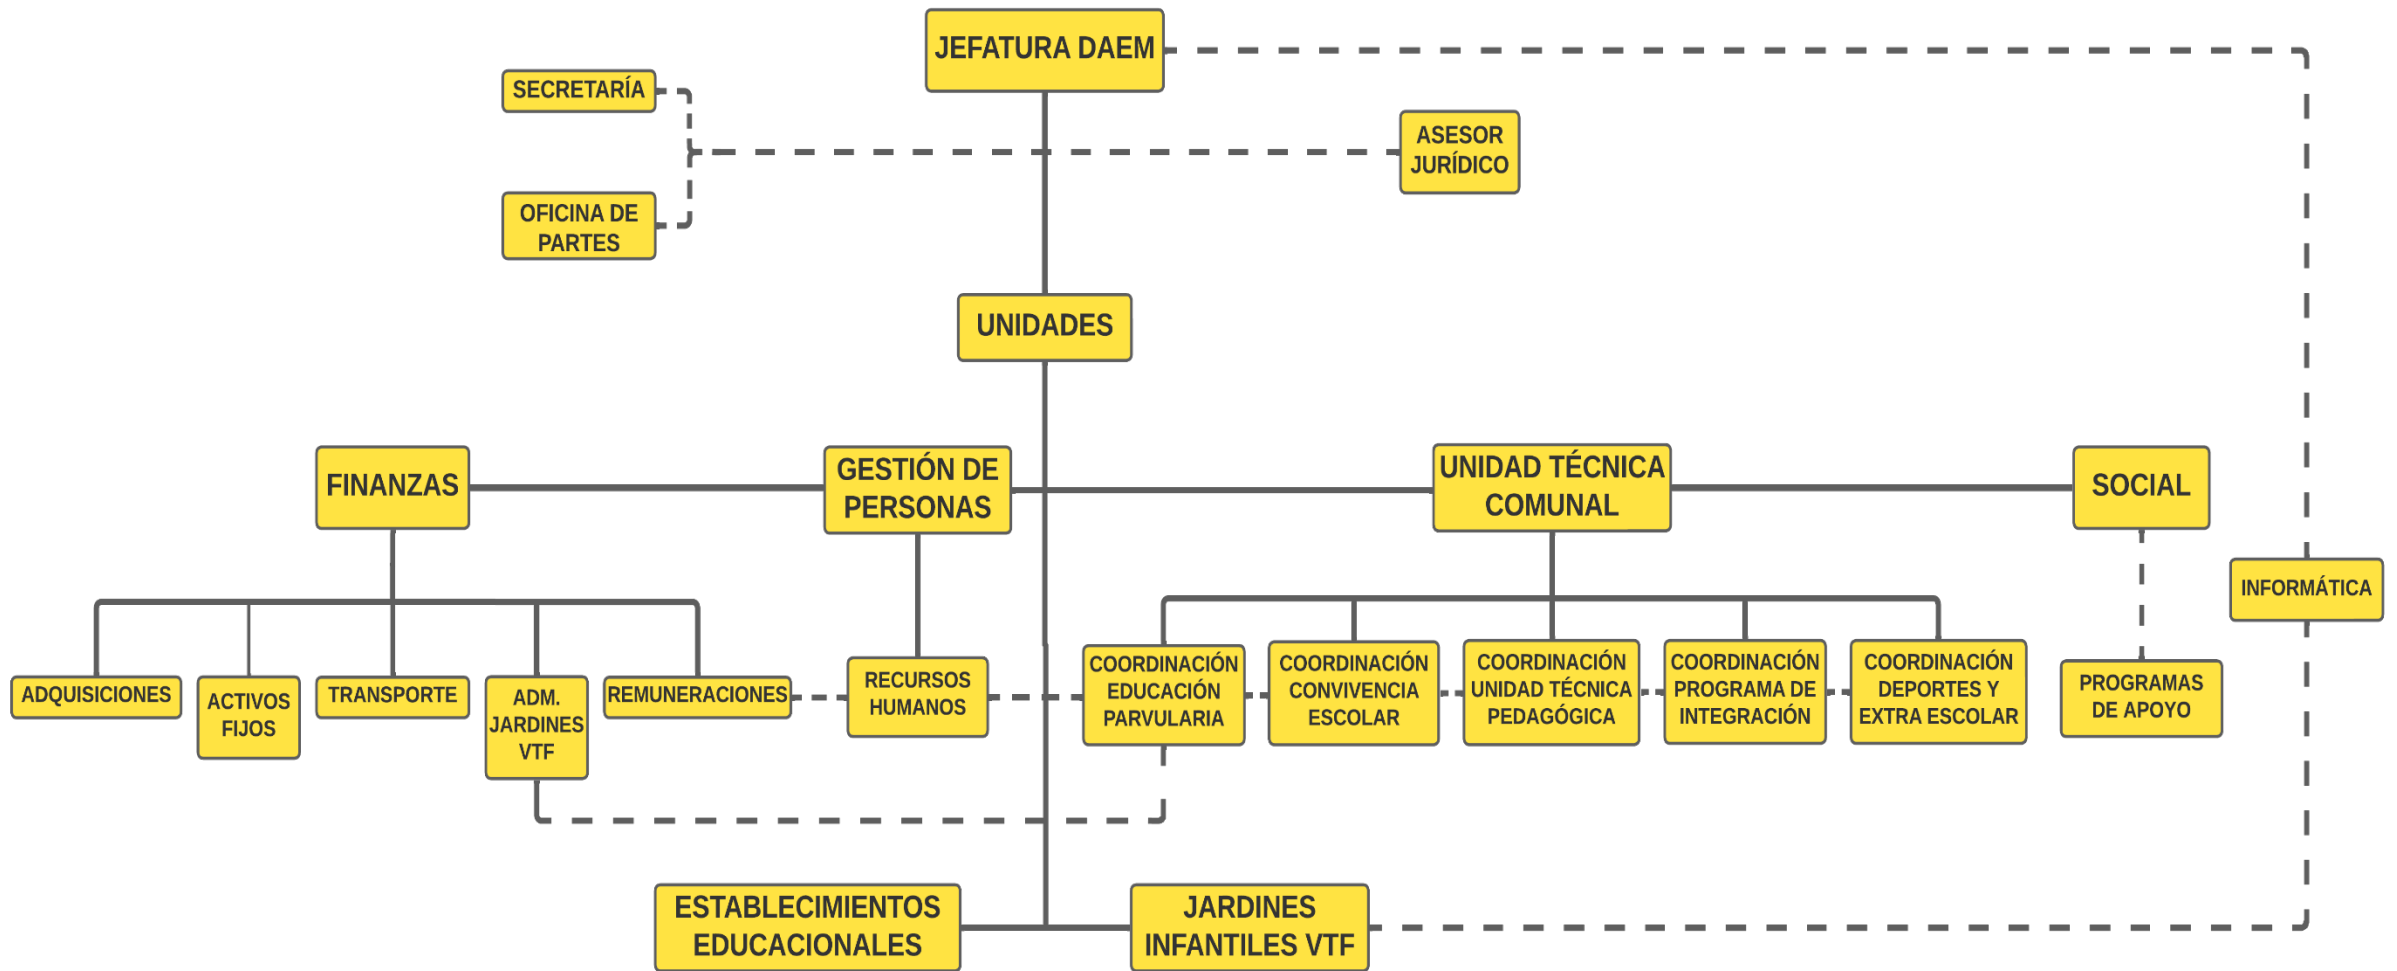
JEFATURA DAEM

SECRETARÍA

ASESOR JURÍDICO

OFICINA DE PARTES

UNIDADES

FINANZAS

GESTIÓN DE PERSONAS

UNIDAD TÉCNICA COMUNAL

SOCIAL

INFORMÁTICA

ADQUISICIONES

ACTIVOS FIJOS

TRANSPORTE

ADM. JARDINES VTF

REMUNERACIONES

RECURSOS HUMANOS

COORDINACIÓN EDUCACIÓN PARVULARIA

COORDINACIÓN CONVIVENCIA ESCOLAR

COORDINACIÓN UNIDAD TÉCNICA PEDAGÓGICA

COORDINACIÓN PROGRAMA DE INTEGRACIÓN

COORDINACIÓN DEPORTES Y EXTRA ESCOLAR

PROGRAMAS DE APOYO

ESTABLECIMIENTOS EDUCACIONALES

JARDINES INFANTILES VTF